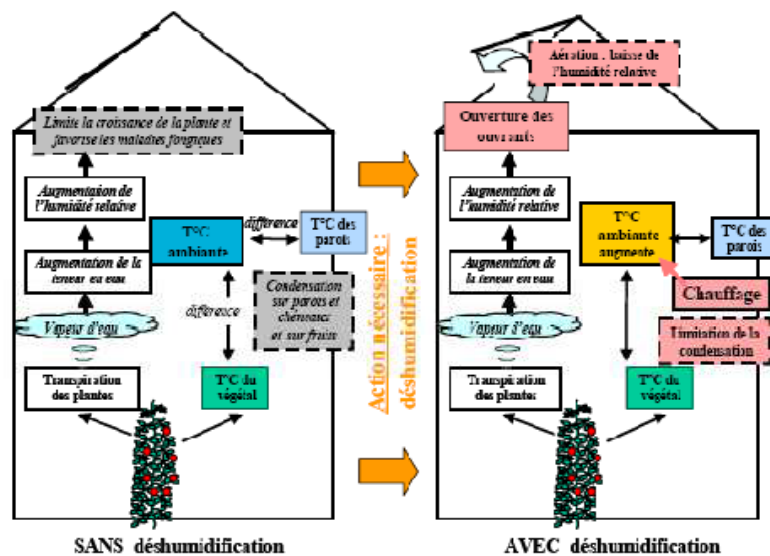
Limite la croissance de la plante et favorise les maladies fongiques

Augmentation de l'humidité relative

T°C ambiante

différence

T°C des parois

Augmentation de la teneur en eau

Condensation sur parois et chéneaux et sur fruits

différence

Vapeur d'eau

Transpiration des plantes

T°C du végétal

SANS déshumidification

Action nécessaire : déshumidification

Aération : baisse de l'humidité relative

Ouverture des ouvrants

Augmentation de l'humidité relative

T°C ambiante augmente

T°C des parois

Augmentation de la teneur en eau

Chauffage

Vapeur d'eau

Limitation de la condensation

Transpiration des plantes

T°C du végétal

AVEC déshumidification